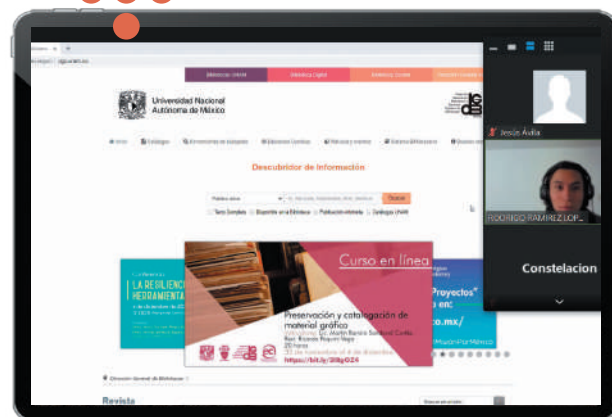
Biblioteca UNAM
Biblioteca Digital
Universidad Nacional Autónoma de México
Descubridor de Información
Buscar
Curso en línea
LA RESILIENC
HERRAMIENTA
Proyectos
es en:
co.mx/
Preservación y catalogación de material gráfico
https://bit.ly/3
Revista
Jesús Ávila
RODRIGO RAMIREZ LOP
Constelacion